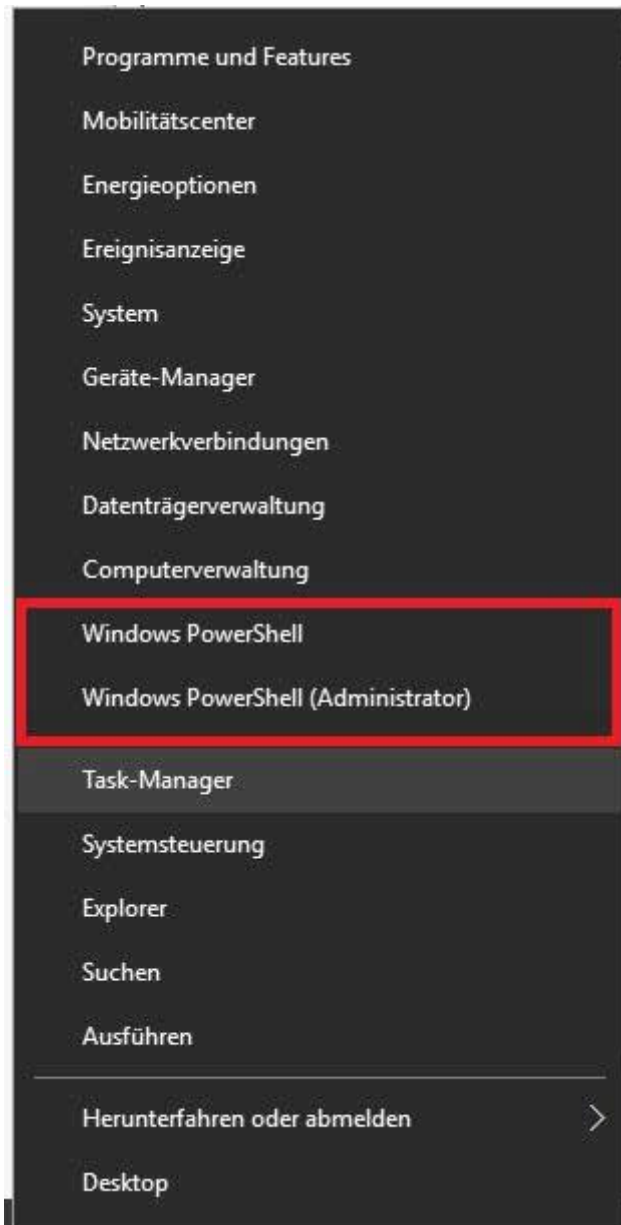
Programme und Features

Mobilitätscenter

Energieoptionen

Ereignisanzeige

System

Geräte-Manager

Netzwerkverbindungen

Datenträgerverwaltung

Computerverwaltung

Windows PowerShell

Windows PowerShell (Administrator)

Task-Manager

Systemsteuerung

Explorer

Suchen

Ausführen

Herunterfahren oder abmelden

Desktop